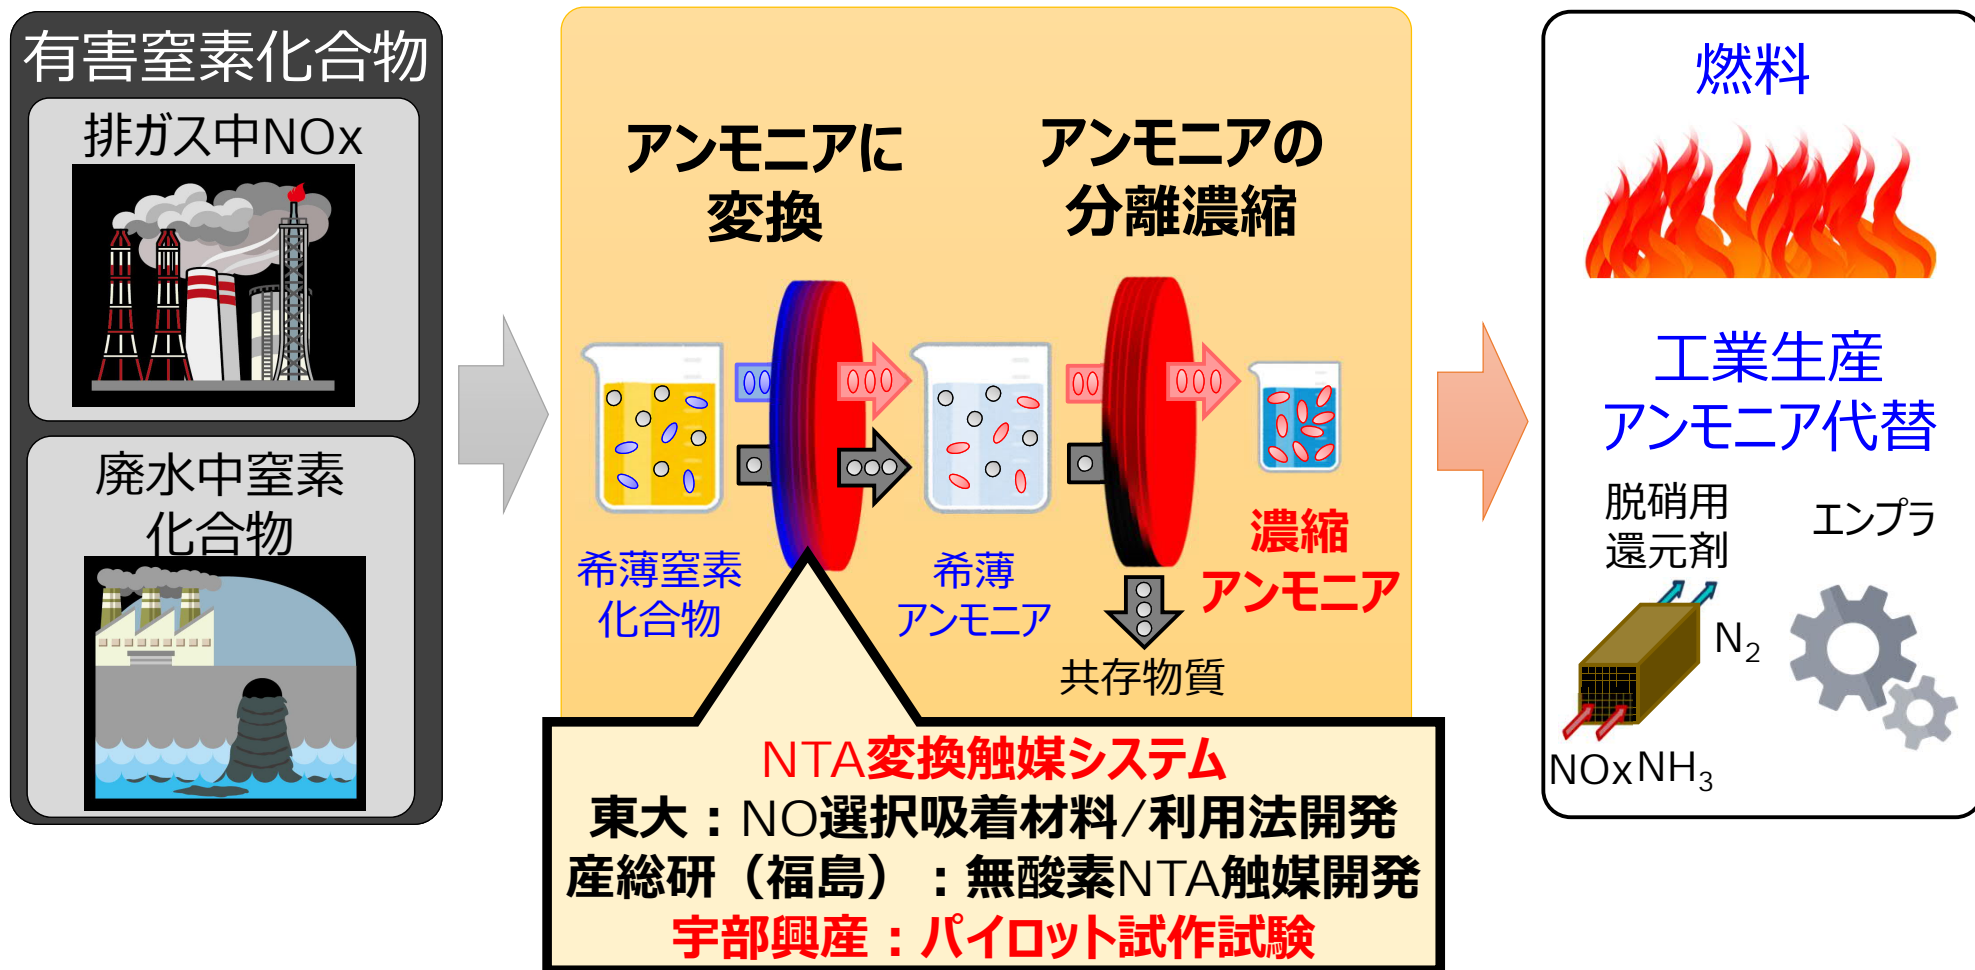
有害窒素化合物

排ガス中NOx

廃水中窒素化合物

アンモニアに変換

アンモニアの分離濃縮

希薄窒素化合物

希薄アンモニア

濃縮アンモニア

共存物質

NTA変換触媒システム
東大：NO選択吸着材料/利用法開発
産総研（福島）：無酸素NTA触媒開発
宇部興産：パイロット試作試験

燃料

工業生産アンモニア代替

脱硝用還元剤

エンプラ

$N_2$

NOx $NH_3$